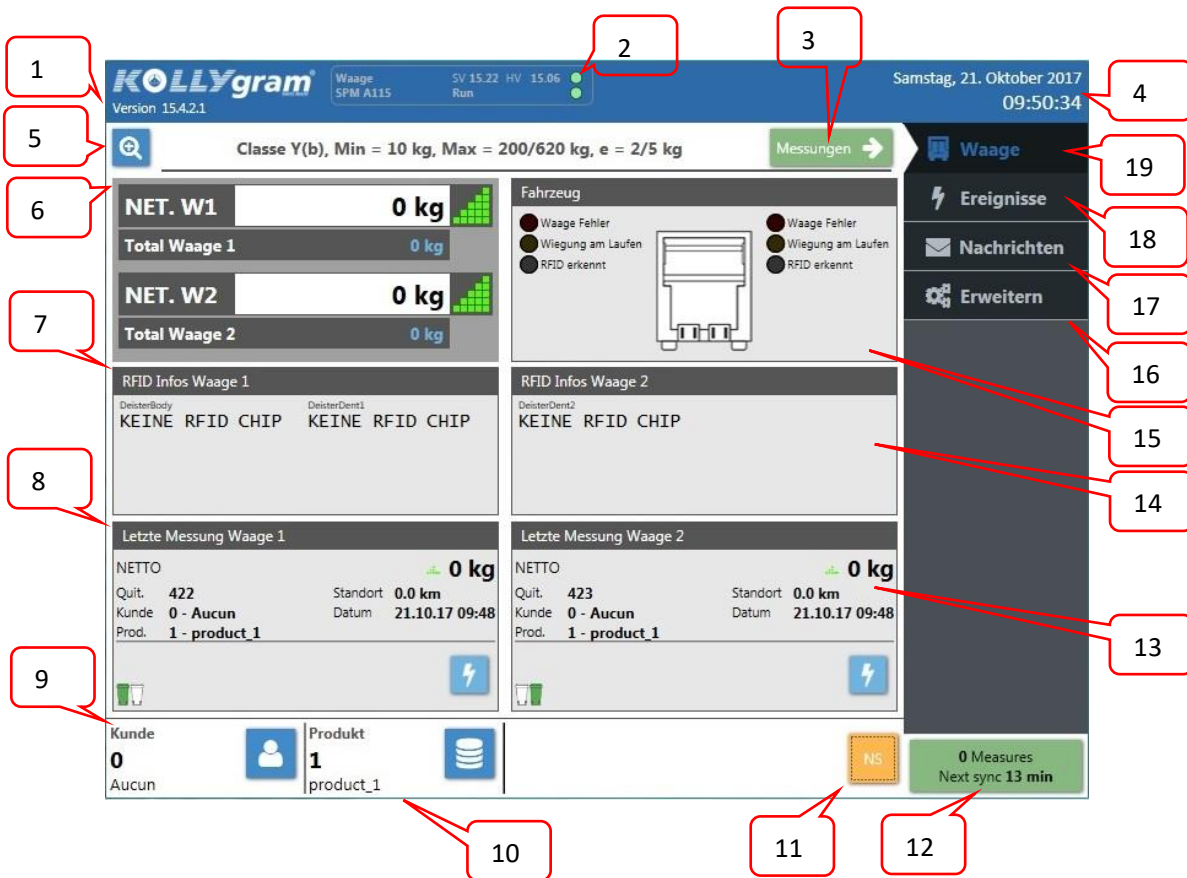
1

KOLLYgram
Version 15.4.2.1

Waage
SPM A115

SV 15.22 HV 15.06
Run

2

3

Samstag, 21. Oktober 2017
09:50:34

4

5

Classe Y(b), Min = 10 kg, Max = 200/620 kg, e = 2/5 kg

Messungen

Waage

19

6

NET. W1 0 kg
Total Waage 1 0 kg

NET. W2 0 kg
Total Waage 2 0 kg

Fahrzeug

Waage Fehler
Wiegung am Laufen
RFID erkennt

Waage Fehler
Wiegung am Laufen
RFID erkennt

Ereignisse

18

Nachrichten

17

Erweitern

16

7

RFID Infos Waage 1

DeisterBody
KEINE RFID CHIP

DeisterDent1
KEINE RFID CHIP

RFID Infos Waage 2

DeisterDent2
KEINE RFID CHIP

15

14

8

Letzte Messung Waage 1

NETTO 0 kg
Quit. 422 Standort 0.0 km
Kunde 0 - Aucun Datum 21.10.17 09:48
Prod. 1 - product_1

Letzte Messung Waage 2

NETTO 0 kg
Quit. 423 Standort 0.0 km
Kunde 0 - Aucun Datum 21.10.17 09:48
Prod. 1 - product_1

13

9

Kunde
0
Aucun

Produkt
1
product_1

NS

0 Measures
Next sync 13 min

10

11

12